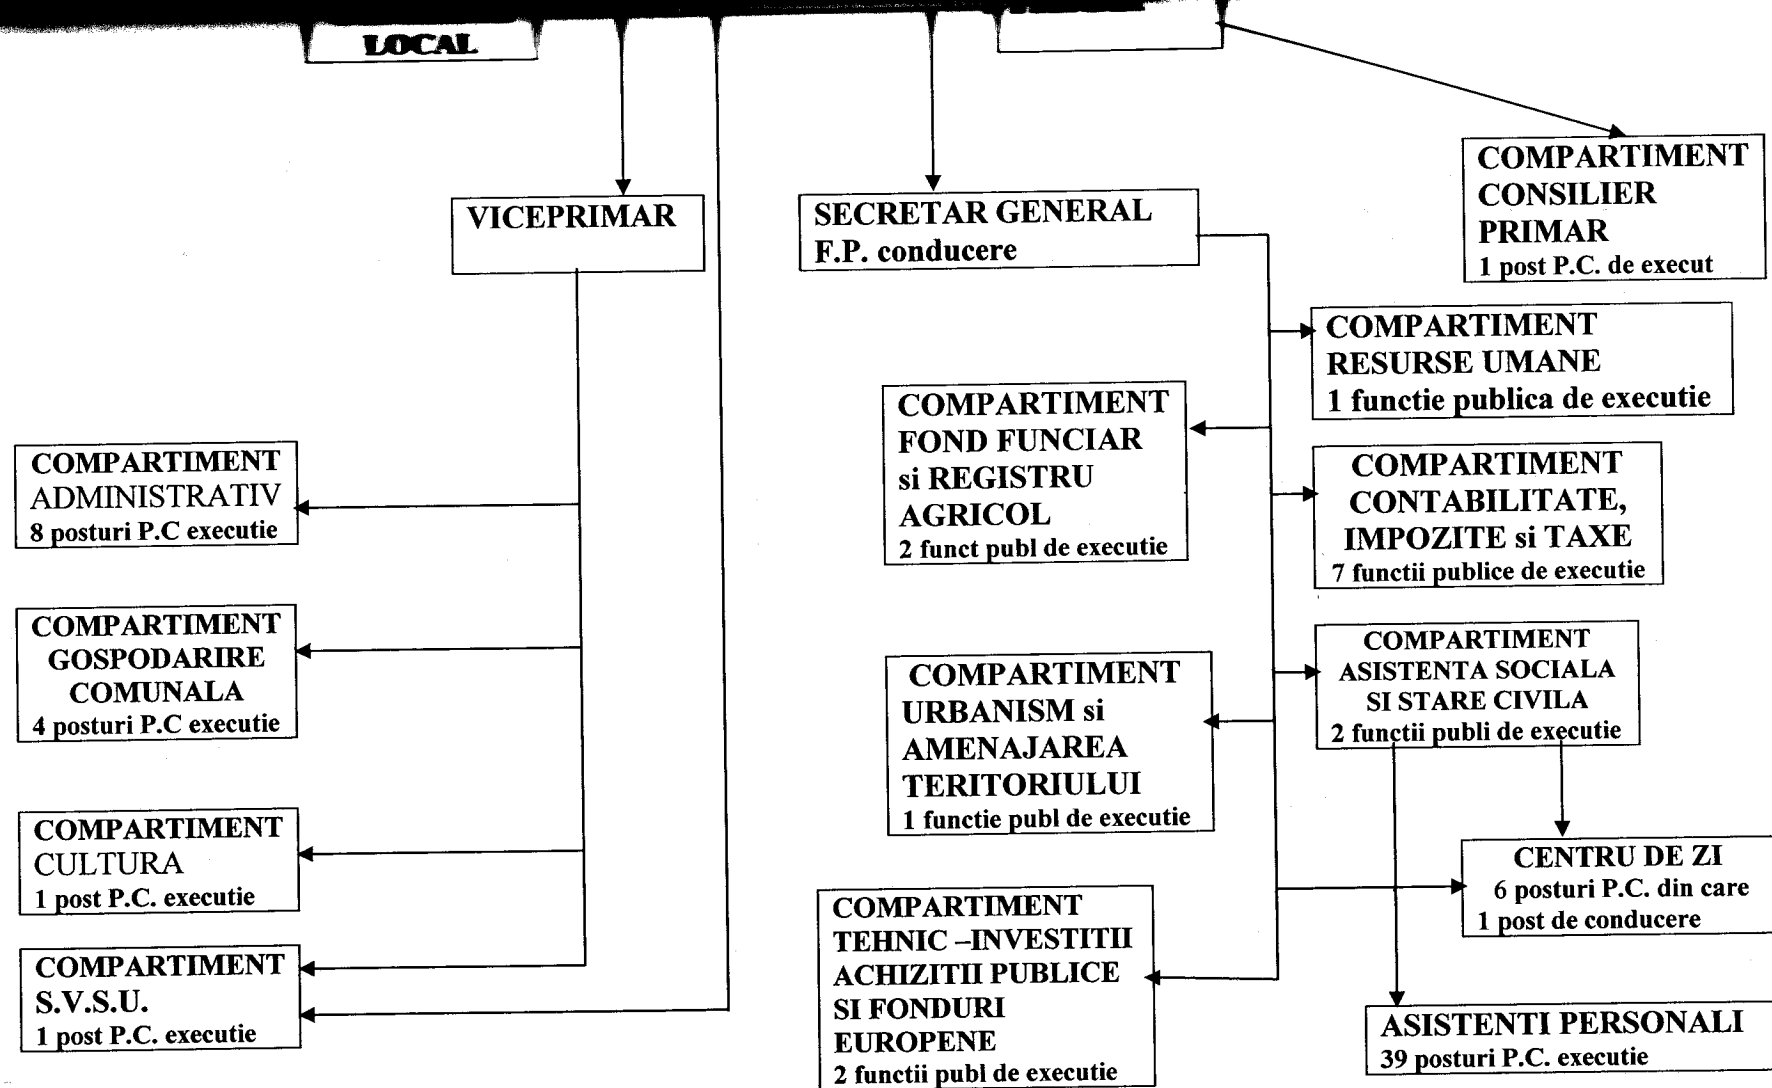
LOCAL

VICEPRIMAR

SECRETAR GENERAL
F.P. conducere

COMPARTIMENT
CONSILIER
PRIMAR
1 post P.C. de execut

COMPARTIMENT
RESURSE UMANE
1 functie publica de executie

COMPARTIMENT
FOND FUNCIAR
si REGISTRU
AGRICOL
2 funct publ de executie

COMPARTIMENT
ADMINISTRATIV
8 posturi P.C executie

COMPARTIMENT
CONTABILITATE,
IMPOZITE si TAXE
7 functii publice de executie

COMPARTIMENT
GOSPODARIRE
COMUNALA
4 posturi P.C executie

COMPARTIMENT
URBANISM si
AMENAJAREA
TERITORIULUI
1 functie publ de executie

COMPARTIMENT
ASISTENTA SOCIALA
SI STARE CIVILA
2 functii publi de executie

COMPARTIMENT
CULTURA
1 post P.C. executie

CENTRU DE ZI
6 posturi P.C. din care
1 post de conducere

COMPARTIMENT
S.V.S.U.
1 post P.C. executie

COMPARTIMENT
TEHNIC –INVESTITII
ACHIZITII PUBLICE
SI FONDURI
EUROPENE
2 functii publ de executie

ASISTENTI PERSONALI
39 posturi P.C. executie